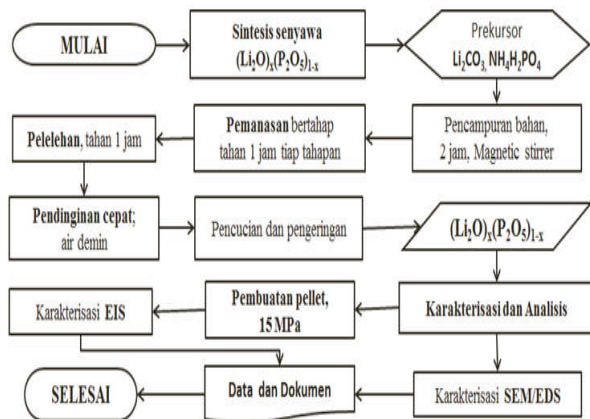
MULAI

Sintesis senyawa $(Li_2O)_x(P_2O_5)_{1-x}$

Prekursor $Li_2CO_3$, $NH_4H_2PO_4$

Pencampuran bahan, 2 jam, Magnetic stirrer

Pemanasan bertahap tahan 1 jam tiap tahapan

Pelelehan, tahan 1 jam

Pendinginan cepat; air demin

Pencucian dan pengeringan

$(Li_2O)_x(P_2O_5)_{1-x}$

Karakterisasi dan Analisis

Pembuatan pellet, 15 MPa

Karakterisasi EIS

Karakterisasi SEM/EDS

Data dan Dokumen

SELESAI